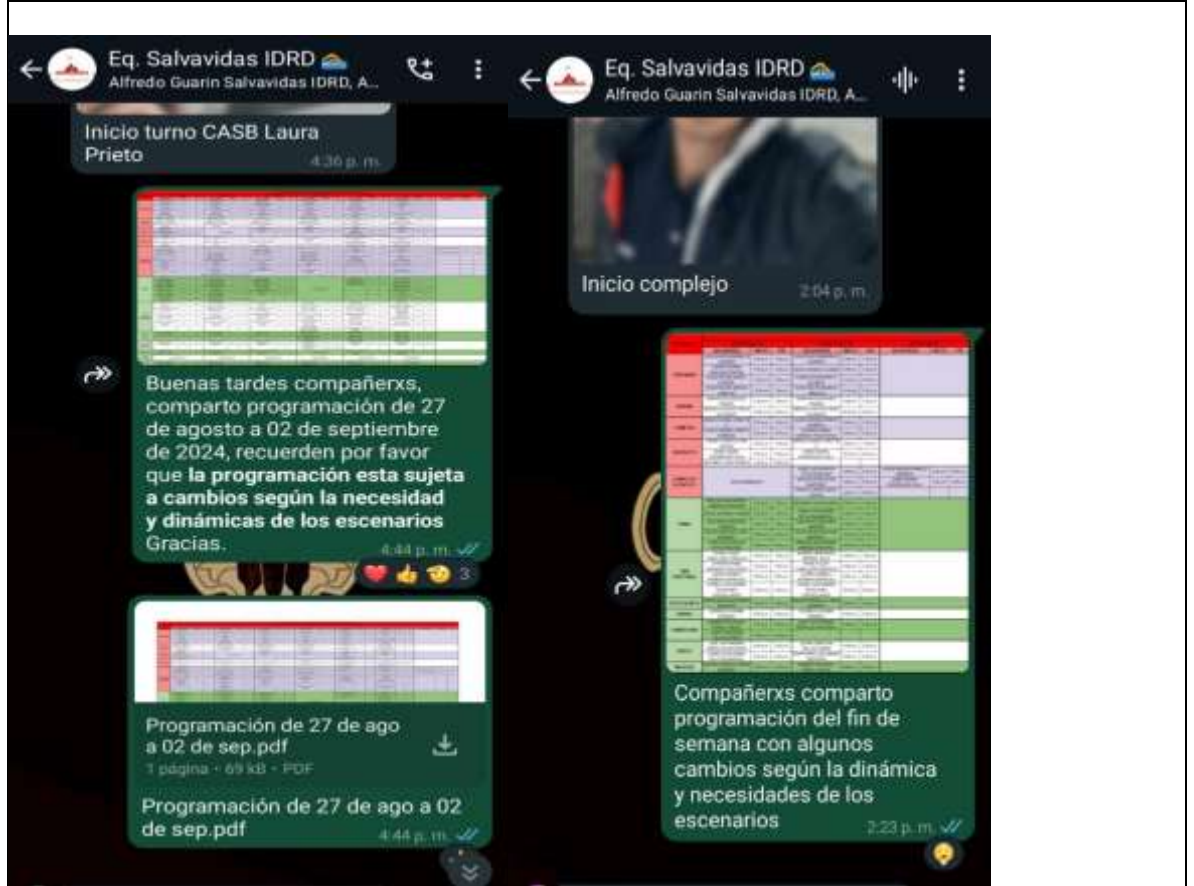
Eq. Salvavidas IDRD
Alfredo Guarin Salvavidas IDRD, A...

Inicio turno CASB Laura Prieto
4:36 p. m.

Buenas tardes compañerxs, comparto programación de 27 de agosto a 02 de septiembre de 2024, recuerden por favor que **la programación esta sujeta a cambios según la necesidad y dinámicas de los escenarios** Gracias.
4:44 p. m.

3

Programación de 27 de ago a 02 de sep.pdf
1 página • 69 kB • PDF

Programación de 27 de ago a 02 de sep.pdf
4:44 p. m.

Eq. Salvavidas IDRD
Alfredo Guarin Salvavidas IDRD, A...

Inicio complejo
2:04 p. m.

Compañerxs comparto programación del fin de semana con algunos cambios según la dinámica y necesidades de los escenarios
2:23 p. m.